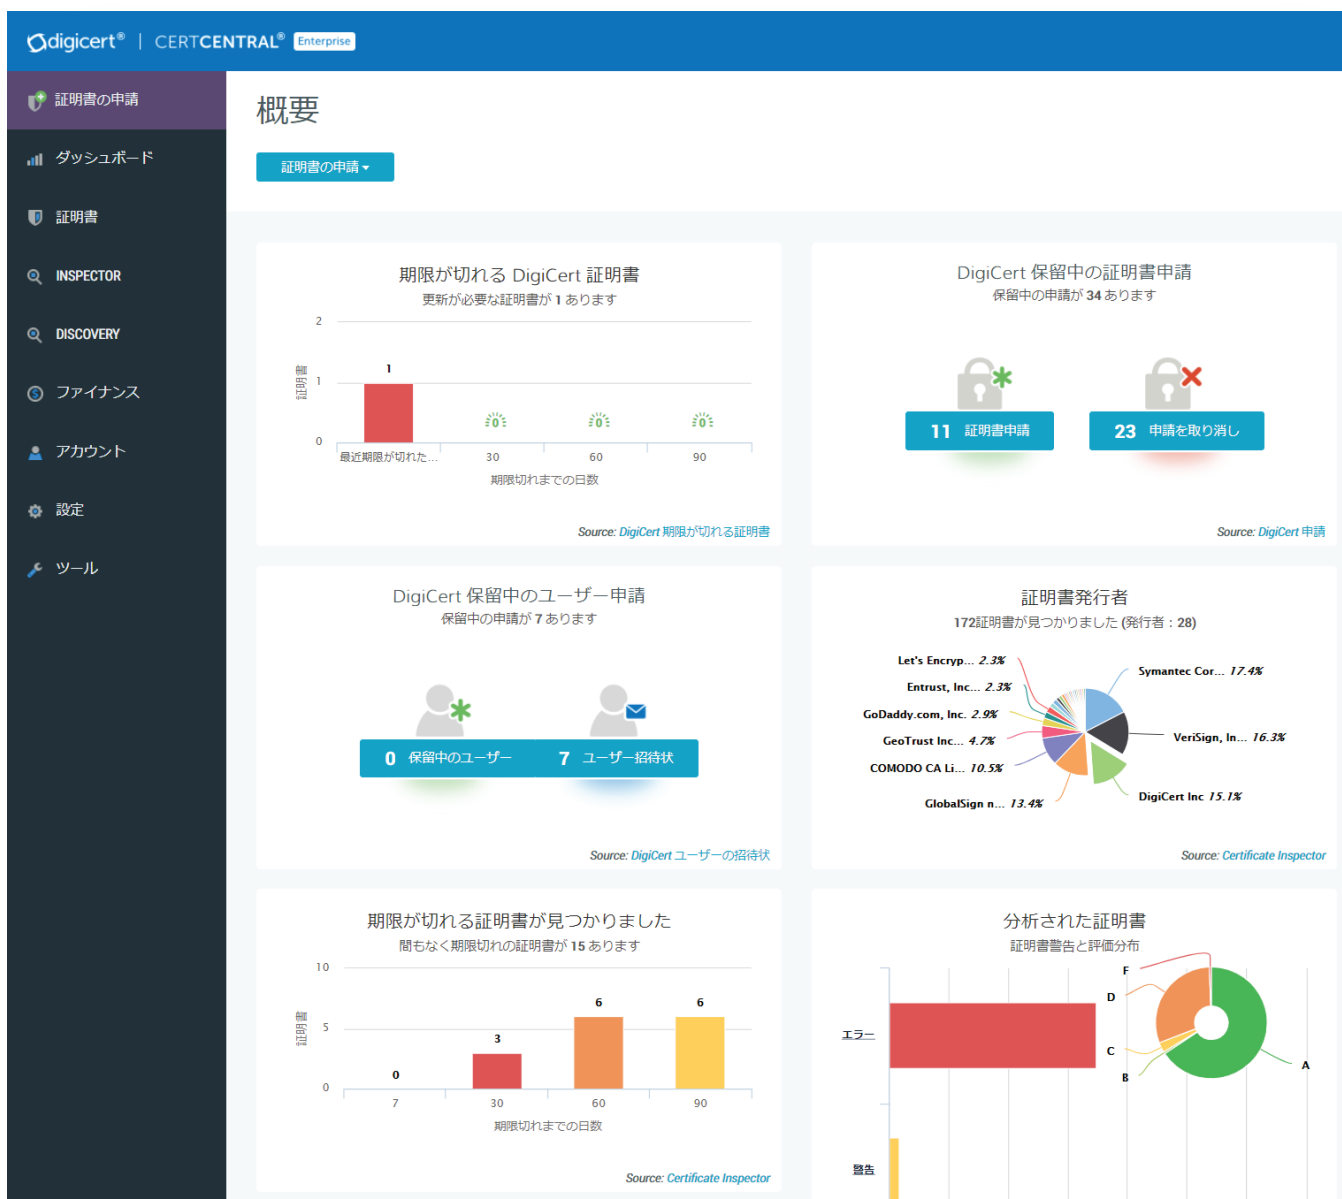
digicert® | CERTCENTRAL® Enterprise

証明書の申請
ダッシュボード
証明書
INSPECTOR
DISCOVERY
ファイナンス
アカウント
設定
ツール

概要

証明書の申請 ▾

期限が切れる DigiCert 証明書
更新が必要な証明書が 1 あります

2
1
0
証明書
1
0
0
0
最近期限が切れた...
30
60
90
期限切れまでの日数

Source: DigiCert 期限が切れる証明書

DigiCert 保留中の証明書申請
保留中の申請が 34 あります

11 証明書申請
23 申請を取り消し

Source: DigiCert 申請

DigiCert 保留中のユーザー申請
保留中の申請が 7 あります

0 保留中のユーザー
7 ユーザー招待状

Source: DigiCert ユーザーの招待状

証明書発行者
172証明書が見つかりました (発行者：28)

Let's Encryp... 2.3%
Entrust, Inc... 2.3%
GoDaddy.com, Inc. 2.9%
GeoTrust Inc... 4.7%
COMODO CA Li... 10.5%
GlobalSign n... 13.4%
Symantec Cor... 17.4%
VeriSign, In... 16.3%
DigiCert Inc 15.1%

Source: Certificate Inspector

期限が切れる証明書が見つかりました
間もなく期限切れの証明書が 15 あります

10
5
0
証明書
0
3
6
6
7
30
60
90
期限切れまでの日数

Source: Certificate Inspector

分析された証明書
証明書警告と評価分布

エラー
警告
F
D
C
B
A